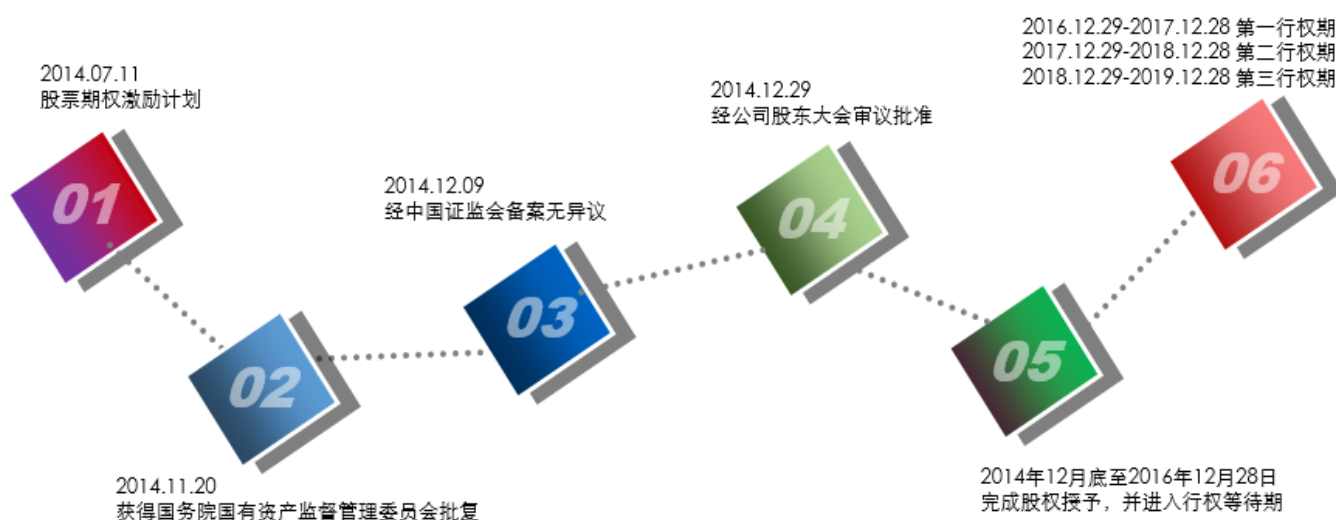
2016.12.29-2017.12.28 第一行权期
2017.12.29-2018.12.28 第二行权期
2018.12.29-2019.12.28 第三行权期

2014.07.11
股票期权激励计划

01

2014.12.29
经公司股东大会审议批准

2014.12.09
经中国证监会备案无异议

04

06

03

02

05

2014.11.20
获得国务院国有资产监督管理委员会批复

2014年12月底至2016年12月28日
完成股权授予，并进入行权等待期